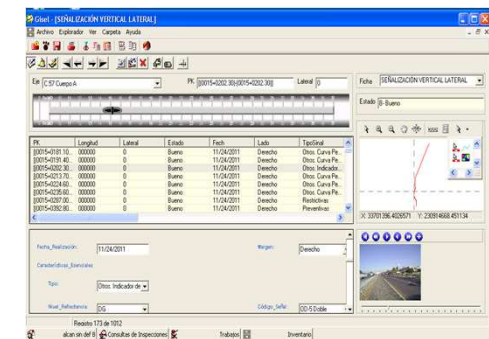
Gisel - [SEÑALIZACIÓN VERTICAL LATERAL]

Archivo Explorador Ver Carpeta Ayuda

Eje C.57 Cuerpo A

PK [0015+0202.30]-[0015+0202.30]

Lateral 0

Ficha SEÑALIZACIÓN VERTICAL LATERAL

Estado B- Bueno

| PK | Longitud | Lateral | Estado | Fech | Lado | TipoSinal |
|---|---|---|---|---|---|---|
| [0015+0181.10... | 000000 | 0 | Bueno | 11/24/2011 | Derecho | Otros. Curva Pe... |
| [0015+0191.40... | 000000 | 0 | Bueno | 11/24/2011 | Derecho | Otros. Curva Pe... |
| [0015+0202.30... | 000000 | 0 | Bueno | 11/24/2011 | Derecho | Otros. Indicador... |
| [0015+0213.70... | 000000 | 0 | Bueno | 11/24/2011 | Derecho | Otros. Curva Pe... |
| [0015+0224.60... | 000000 | 0 | Bueno | 11/24/2011 | Derecho | Otros. Curva Pe... |
| [0015+0235.60... | 000000 | 0 | Bueno | 11/24/2011 | Derecho | Otros. Curva Pe... |
| [0015+0287.00... | 000000 | 0 | Bueno | 11/24/2011 | Derecho | Restrictivas |
| [0015+0392.90... | 000000 | 0 | Bueno | 11/24/2011 | Derecho | Preventivas |

X: 337013.96.4026571 Y: 230914668.451134

Fecha_Realización: 11/24/2011

Margen: Derecho

Características_Esenciales

Tipo: Otros. Indicador de

Nivel_Reflectancia: DG

Código_Señal: OD 5 Doble

Registro 173 de 1012

alcan sin del B Consultas de Inspecciones

Trabajos

Inventario